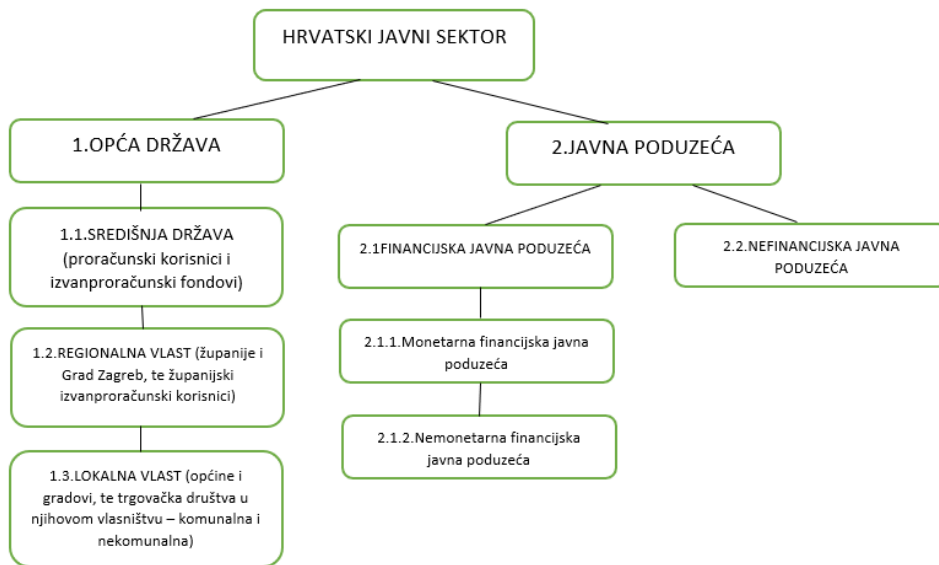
HRVATSKI JAVNI SEKTOR

1.OPĆA DRŽAVA

2.JAVNA PODUZEĆA

1.1.SREDIŠNJA DRŽAVA (proračunski korisnici i izvanproračunski fondovi)

1.2.REGIONALNA VLAST (županije i Grad Zagreb, te županijski izvanproračunski korisnici)

1.3.LOKALNA VLAST (općine i gradovi, te trgovačka društva u njihovom vlasništvu – komunalna i nekomunalna)

2.1FINANCIJSKA JAVNA PODUZEĆA

2.1.1.Monetarna financijska javna poduzeća

2.1.2.Nemonetarna financijska javna poduzeća

2.2.NEFINANCIJSKA JAVNA PODUZEĆA